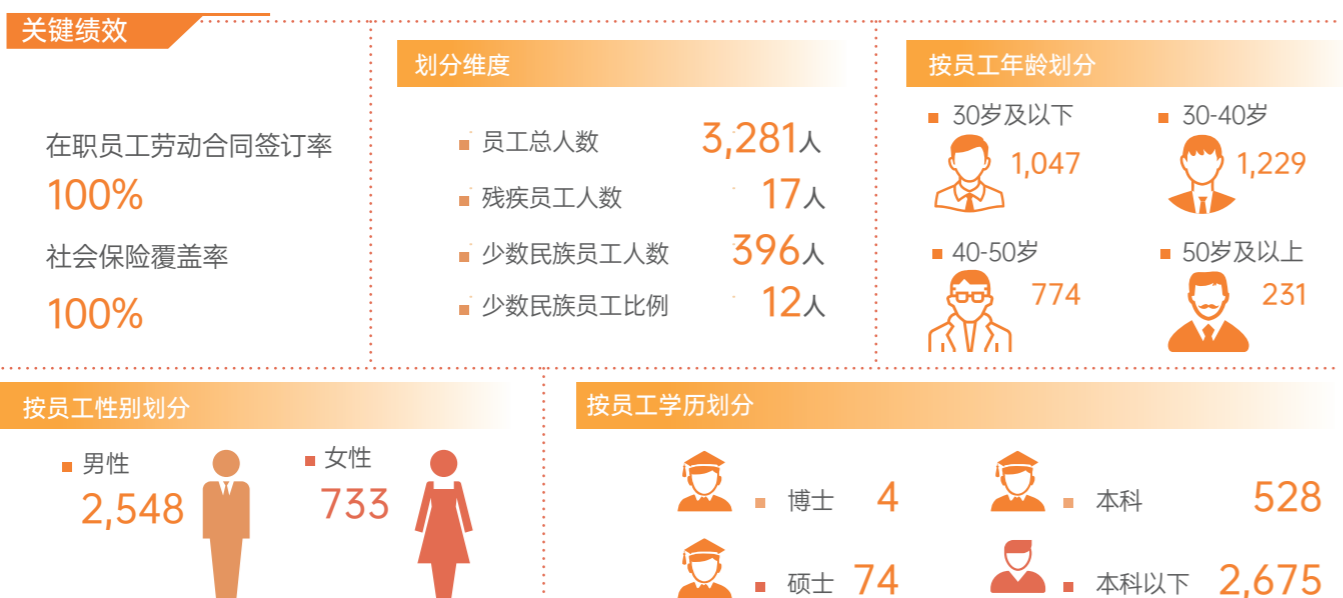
关键绩效

在职员工劳动合同签订率
100%
社会保险覆盖率
100%

划分维度

员工总人数 3,281人
残疾员工人数 17人
少数民族员工人数 396人
少数民族员工比例 12人

按员工年龄划分

30岁及以下 1,047
30-40岁 1,229
40-50岁 774
50岁及以上 231

按员工性别划分

男性 2,548
女性 733

按员工学历划分

博士 4
本科 528
硕士 74
本科以下 2,675